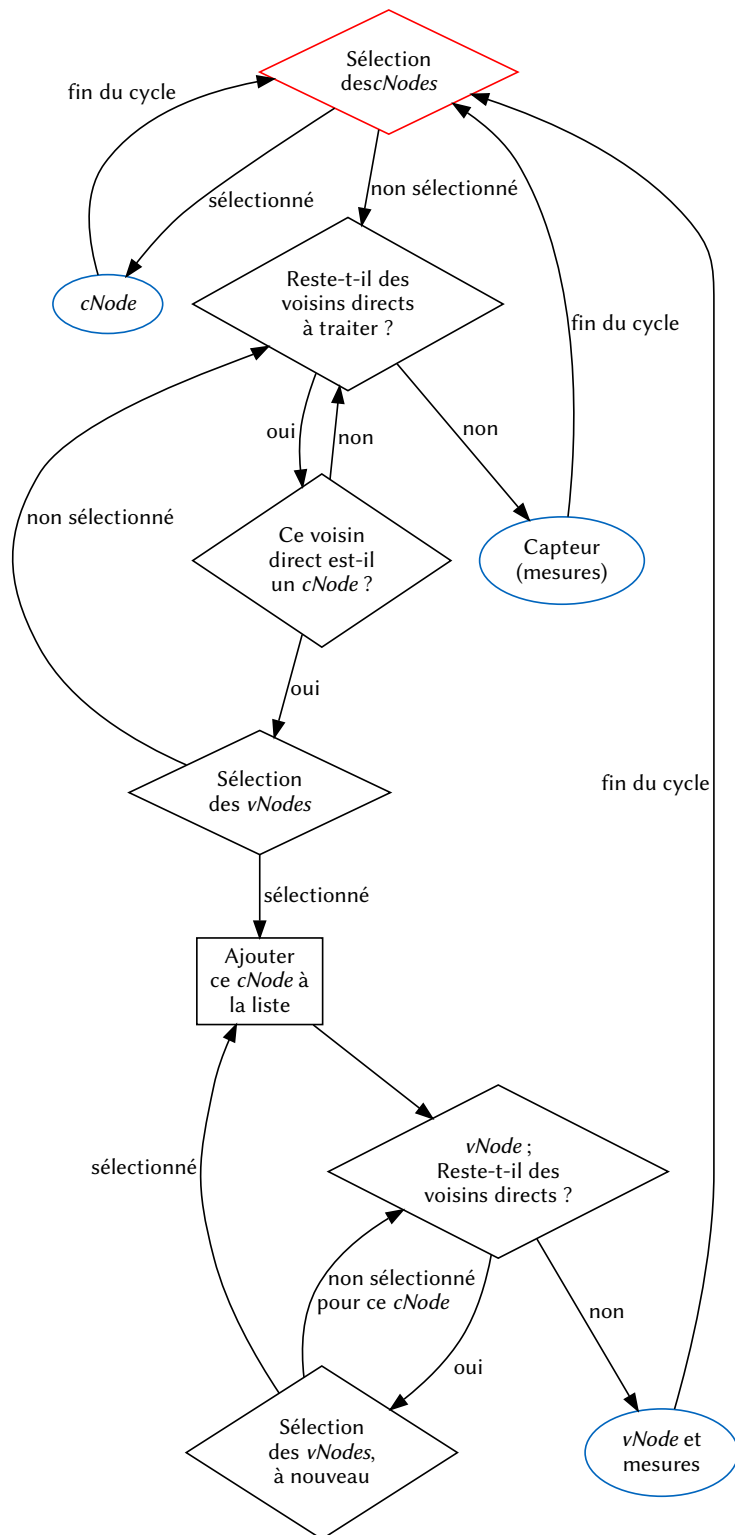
Sélection des*cNodes*

fin du cycle

sélectionné

non sélectionné

*cNode*

Reste-t-il des voisins directs à traiter ?

fin du cycle

oui

non

non

non sélectionné

Ce voisin direct est-il un *cNode* ?

Capteur (mesures)

oui

Sélection des *vNodes*

fin du cycle

sélectionné

Ajouter ce *cNode* à la liste

sélectionné

*vNode* ; Reste-t-il des voisins directs ?

non sélectionné pour ce *cNode*

non

oui

Sélection des *vNodes*, à nouveau

*vNode* et mesures